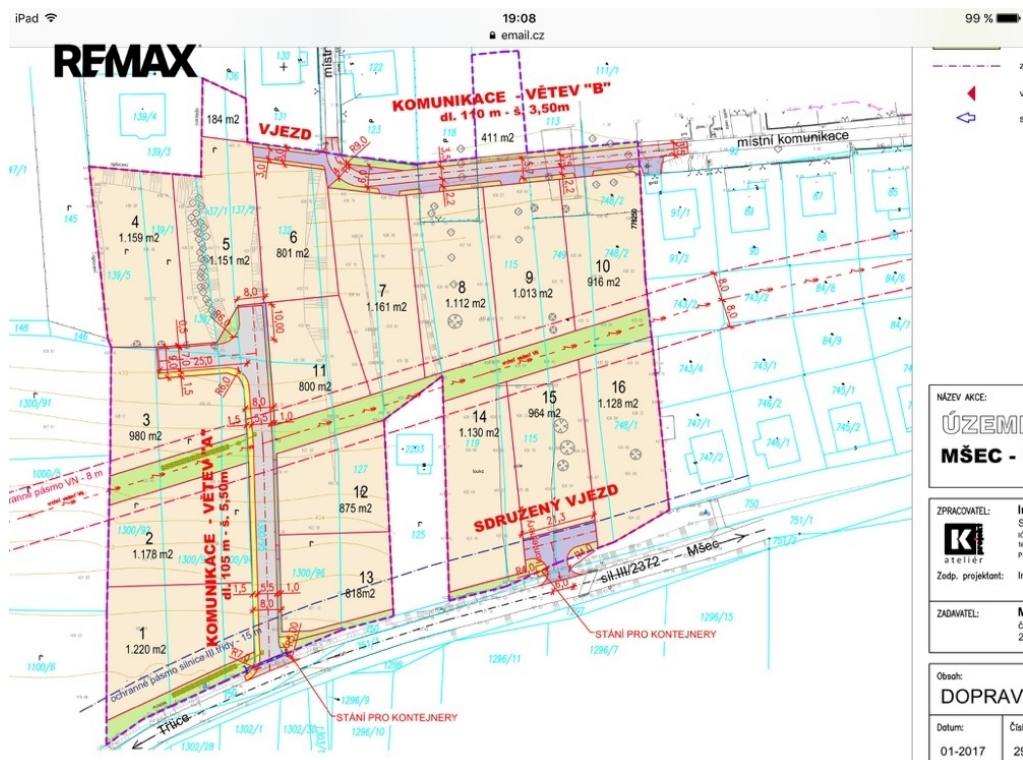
iPad
19:08
email.cz
99 %

REMAX

KOMUNIKACE - VĚTEV "B"
dl. 110 m - š. 3,50m
VJEZD
184 m2
411 m2
místní komunikace

4
1.159 m2
5
1.151 m2
6
801 m2
7
1.161 m2
8
1.112 m2
9
1.013 m2
10
916 m2
11
800 m2
3
980 m2
14
1.130 m2
15
964 m2
16
1.128 m2
12
875 m2
2
1.178 m2
13
818m2
1
1.220 m2

KOMUNIKACE - VĚTEV "A"
dl. 105 m - š. 5,50m
SDRUŽENÝ VJEZD
sil.III/2372 - Mšec
STÁNÍ PRO KONTEJNERY
STÁNÍ PRO KONTEJNERY
ochranné pásmo VN - 8 m
ochranné pásmo silnice III. třídy - 15 m
Třtice

139/4
139/3
145
139/5
146
1300/91
1000/5
1300/92
1300/96
1100/6
1302/28
1302/1
1296/9
1296/10
1296/11
1296/7
1296/15
751/1
751/2
750
747/1
747/2
748/1
748/2
743/1
743/2
743/4
84/9
84/6
84/7
91/1
91/2
111/1
113
118
122
123
125
127
130
131
136
115
119

NÁZEV AKCE:
ÚZEM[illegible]
MŠEC - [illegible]
ZPRACOVATEL:
ateliér
Zodp. projektant:
ZADAVATEL:
Obsah:
DOPRAV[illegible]
Datum:
01-2017